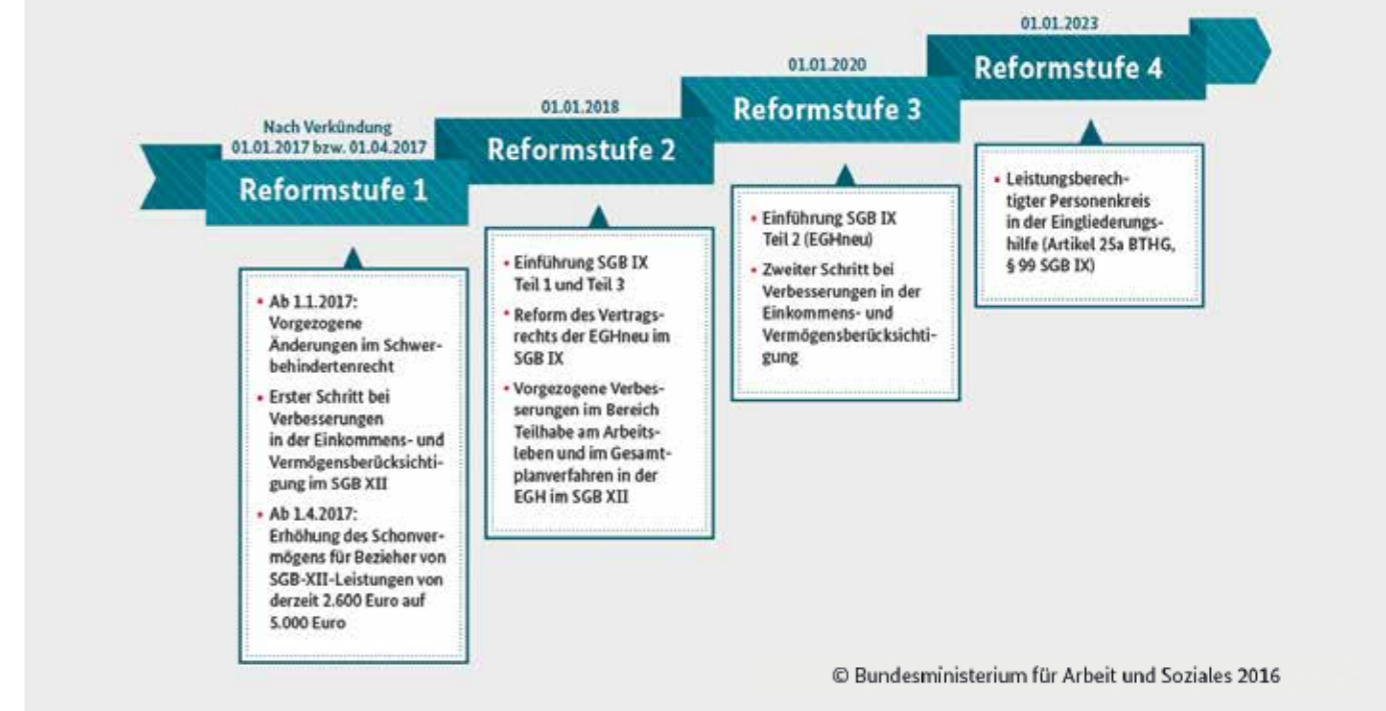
Nach Verkündung
01.01.2017 bzw. 01.04.2017

Reformstufe 1

• Ab 1.1.2017: Vorgezogene Änderungen im Schwerbehindertenrecht
• Erster Schritt bei Verbesserungen in der Einkommens- und Vermögensberücksichtigung im SGB XII
• Ab 1.4.2017: Erhöhung des Schonvermögens für Bezieher von SGB-XII-Leistungen von derzeit 2.600 Euro auf 5.000 Euro

01.01.2018

Reformstufe 2

• Einführung SGB IX Teil 1 und Teil 3
• Reform des Vertragsrechts der EGHneu im SGB IX
• Vorgezogene Verbesserungen im Bereich Teilhabe am Arbeitsleben und im Gesamtplanverfahren in der EGH im SGB XII

01.01.2020

Reformstufe 3

• Einführung SGB IX Teil 2 (EGHneu)
• Zweiter Schritt bei Verbesserungen in der Einkommens- und Vermögensberücksichtigung

01.01.2023

Reformstufe 4

• Leistungsberechtigter Personenkreis in der Eingliederungshilfe (Artikel 25a BTHG, § 99 SGB IX)

© Bundesministerium für Arbeit und Soziales 2016